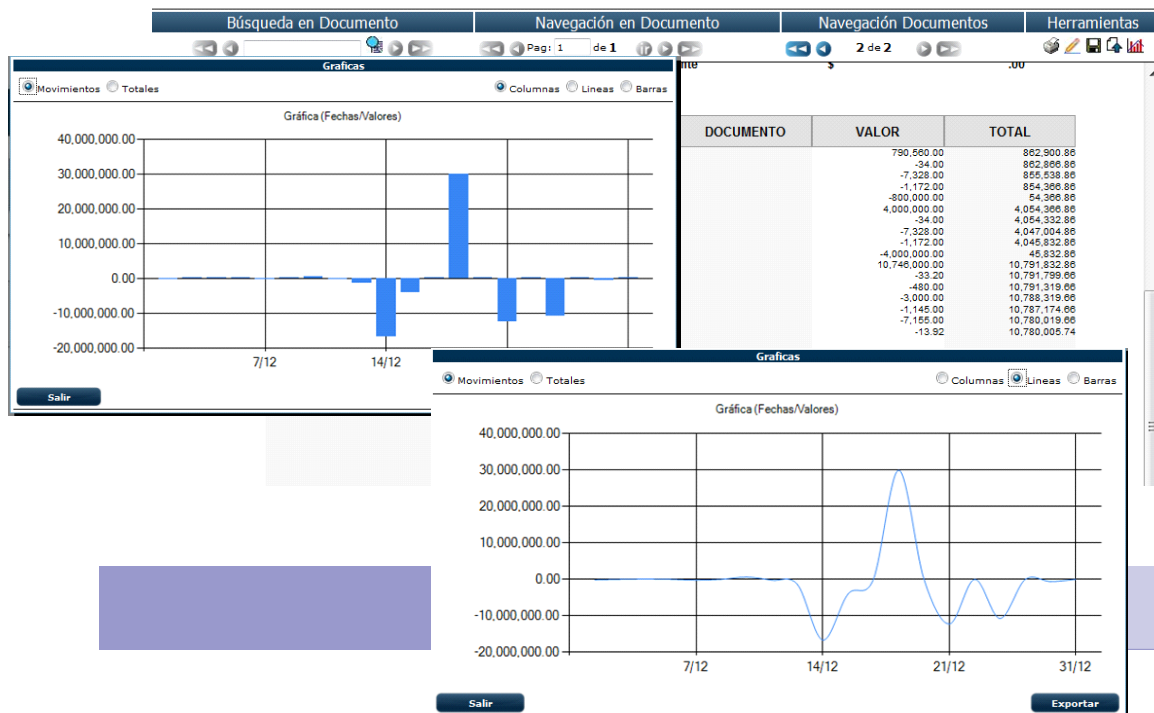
Búsqueda en Documento | Navegación en Documento | Navegación Documentos | Herramientas

Pag: 1 de 1

2 de 2

Graficas

Movimientos Totales Columnas Lineas Barras

Gráfica (Fechas/Valores)

40,000,000.00
30,000,000.00
20,000,000.00
10,000,000.00
0.00
-10,000,000.00
-20,000,000.00

7/12
14/12

Salir

nte $ .00

| DOCUMENTO | VALOR | TOTAL |
|---|---|---|
| | 790,560.00 | 862,900.86 |
| | -34.00 | 862,866.86 |
| | -7,328.00 | 855,538.86 |
| | -1,172.00 | 854,366.86 |
| | -800,000.00 | 54,366.86 |
| | 4,000,000.00 | 4,054,366.86 |
| | -34.00 | 4,054,332.86 |
| | -7,328.00 | 4,047,004.86 |
| | -1,172.00 | 4,045,832.86 |
| | -4,000,000.00 | 45,832.86 |
| | 10,746,000.00 | 10,791,832.86 |
| | -33.20 | 10,791,799.66 |
| | -480.00 | 10,791,319.66 |
| | -3,000.00 | 10,788,319.66 |
| | -1,145.00 | 10,787,174.66 |
| | -7,155.00 | 10,780,019.66 |
| | -13.92 | 10,780,005.74 |

Graficas

Movimientos Totales Columnas Lineas Barras

Gráfica (Fechas/Valores)

40,000,000.00
30,000,000.00
20,000,000.00
10,000,000.00
0.00
-10,000,000.00
-20,000,000.00

7/12
14/12
21/12
31/12

Salir

Exportar